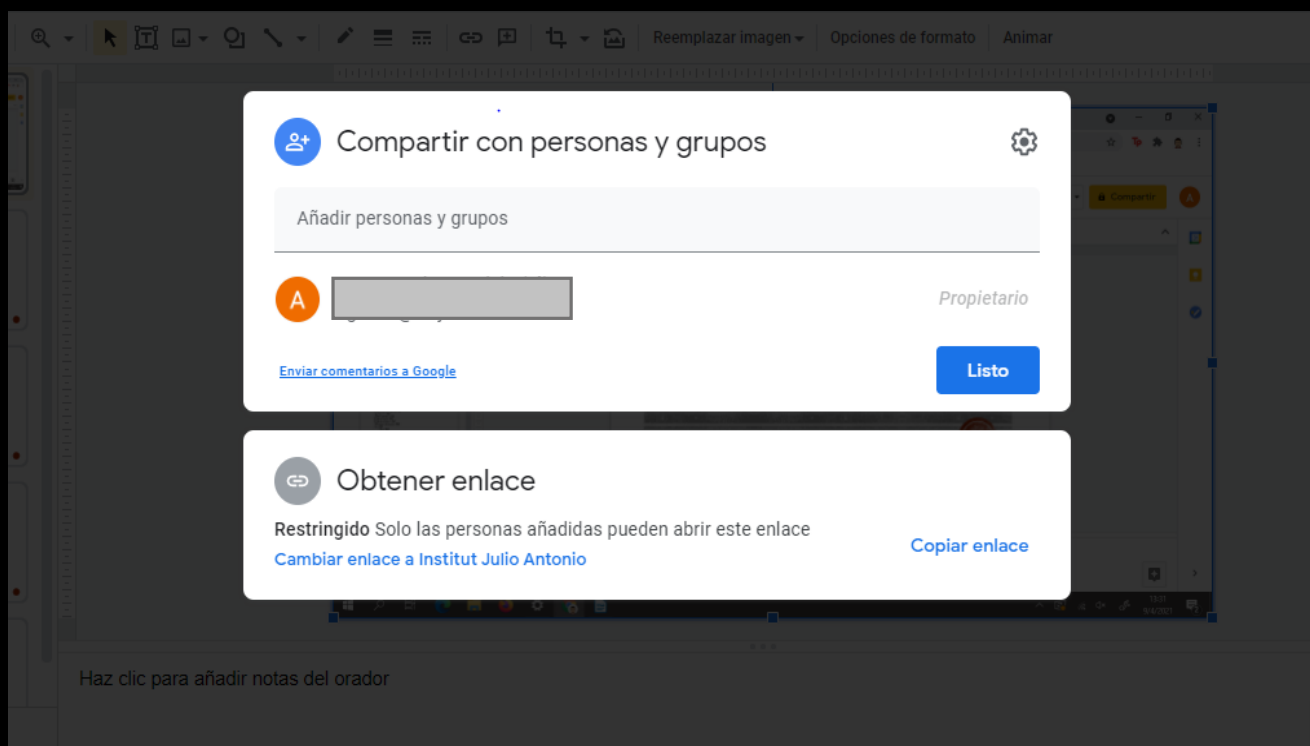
Reemplazar imagen ▾ Opciones de formato Animar

Compartir con personas y grupos

Añadir personas y grupos

A

Propietario

Enviar comentarios a Google

Listo

Obtener enlace

**Restringido** Solo las personas añadidas pueden abrir este enlace

Cambiar enlace a Institut Julio Antonio

Copiar enlace

Haz clic para añadir notas del orador